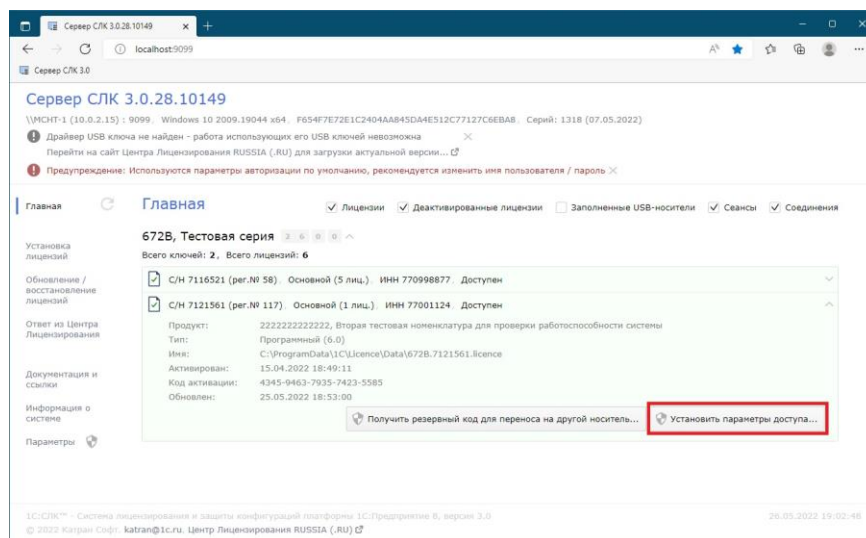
Сервер СЛК 3.0.28.10149 × +

localhost:9099

Сервер СЛК 3.0

Сервер СЛК 3.0.28.10149

\\MCHT-1 (10.0.2.15) : 9099, Windows 10 2009.19044 x64, F654F7E72E1C2404AA845DA4E512C77127C6EBA8, Серий: 1318 (07.05.2022)

Драйвер USB ключа не найден - работа использующих его USB ключей невозможна ×
Перейти на сайт Центра Лицензирования RUSSIA (.RU) для загрузки актуальной версии...

Предупреждение: Используются параметры авторизации по умолчанию, рекомендуется изменить имя пользователя / пароль ×

Главная

Установка лицензий

Обновление / восстановление лицензий

Ответ из Центра Лицензирования

Документация и ссылки

Информация о системе

Параметры

Главная

Лицензии Деактивированные лицензии Заполненные USB-носители Сеансы Соединения

672В, Тестовая серия 2 6 0 0

Всего ключей: 2, Всего лицензий: 6

С/Н 7116521 (рег.№ 58), Основной (5 лиц.), ИНН 770998877, Доступен

С/Н 7121561 (рег.№ 117), Основной (1 лиц.), ИНН 77001124, Доступен

| Продукт: | 2222222222222, Вторая тестовая номенклатура для проверки работоспособности системы |
|---|---|
| Тип: | Программный (6.0) |
| Имя: | C:\ProgramData\1C\Licence\Data\672B.7121561.licence |
| Активирован: | 15.04.2022 18:49:11 |
| Код активации: | 4345-9463-7935-7423-5585 |
| Обновлен: | 25.05.2022 18:53:00 |

Получить резервный код для переноса на другой носитель...

Установить параметры доступа...

1С:СЛК™ - Система лицензирования и защиты конфигураций платформы 1С:Предприятие 8, версия 3.0
© 2022 Катран Софт. katran@1c.ru. Центр Лицензирования RUSSIA (.RU)

26.05.2022 19:02:46